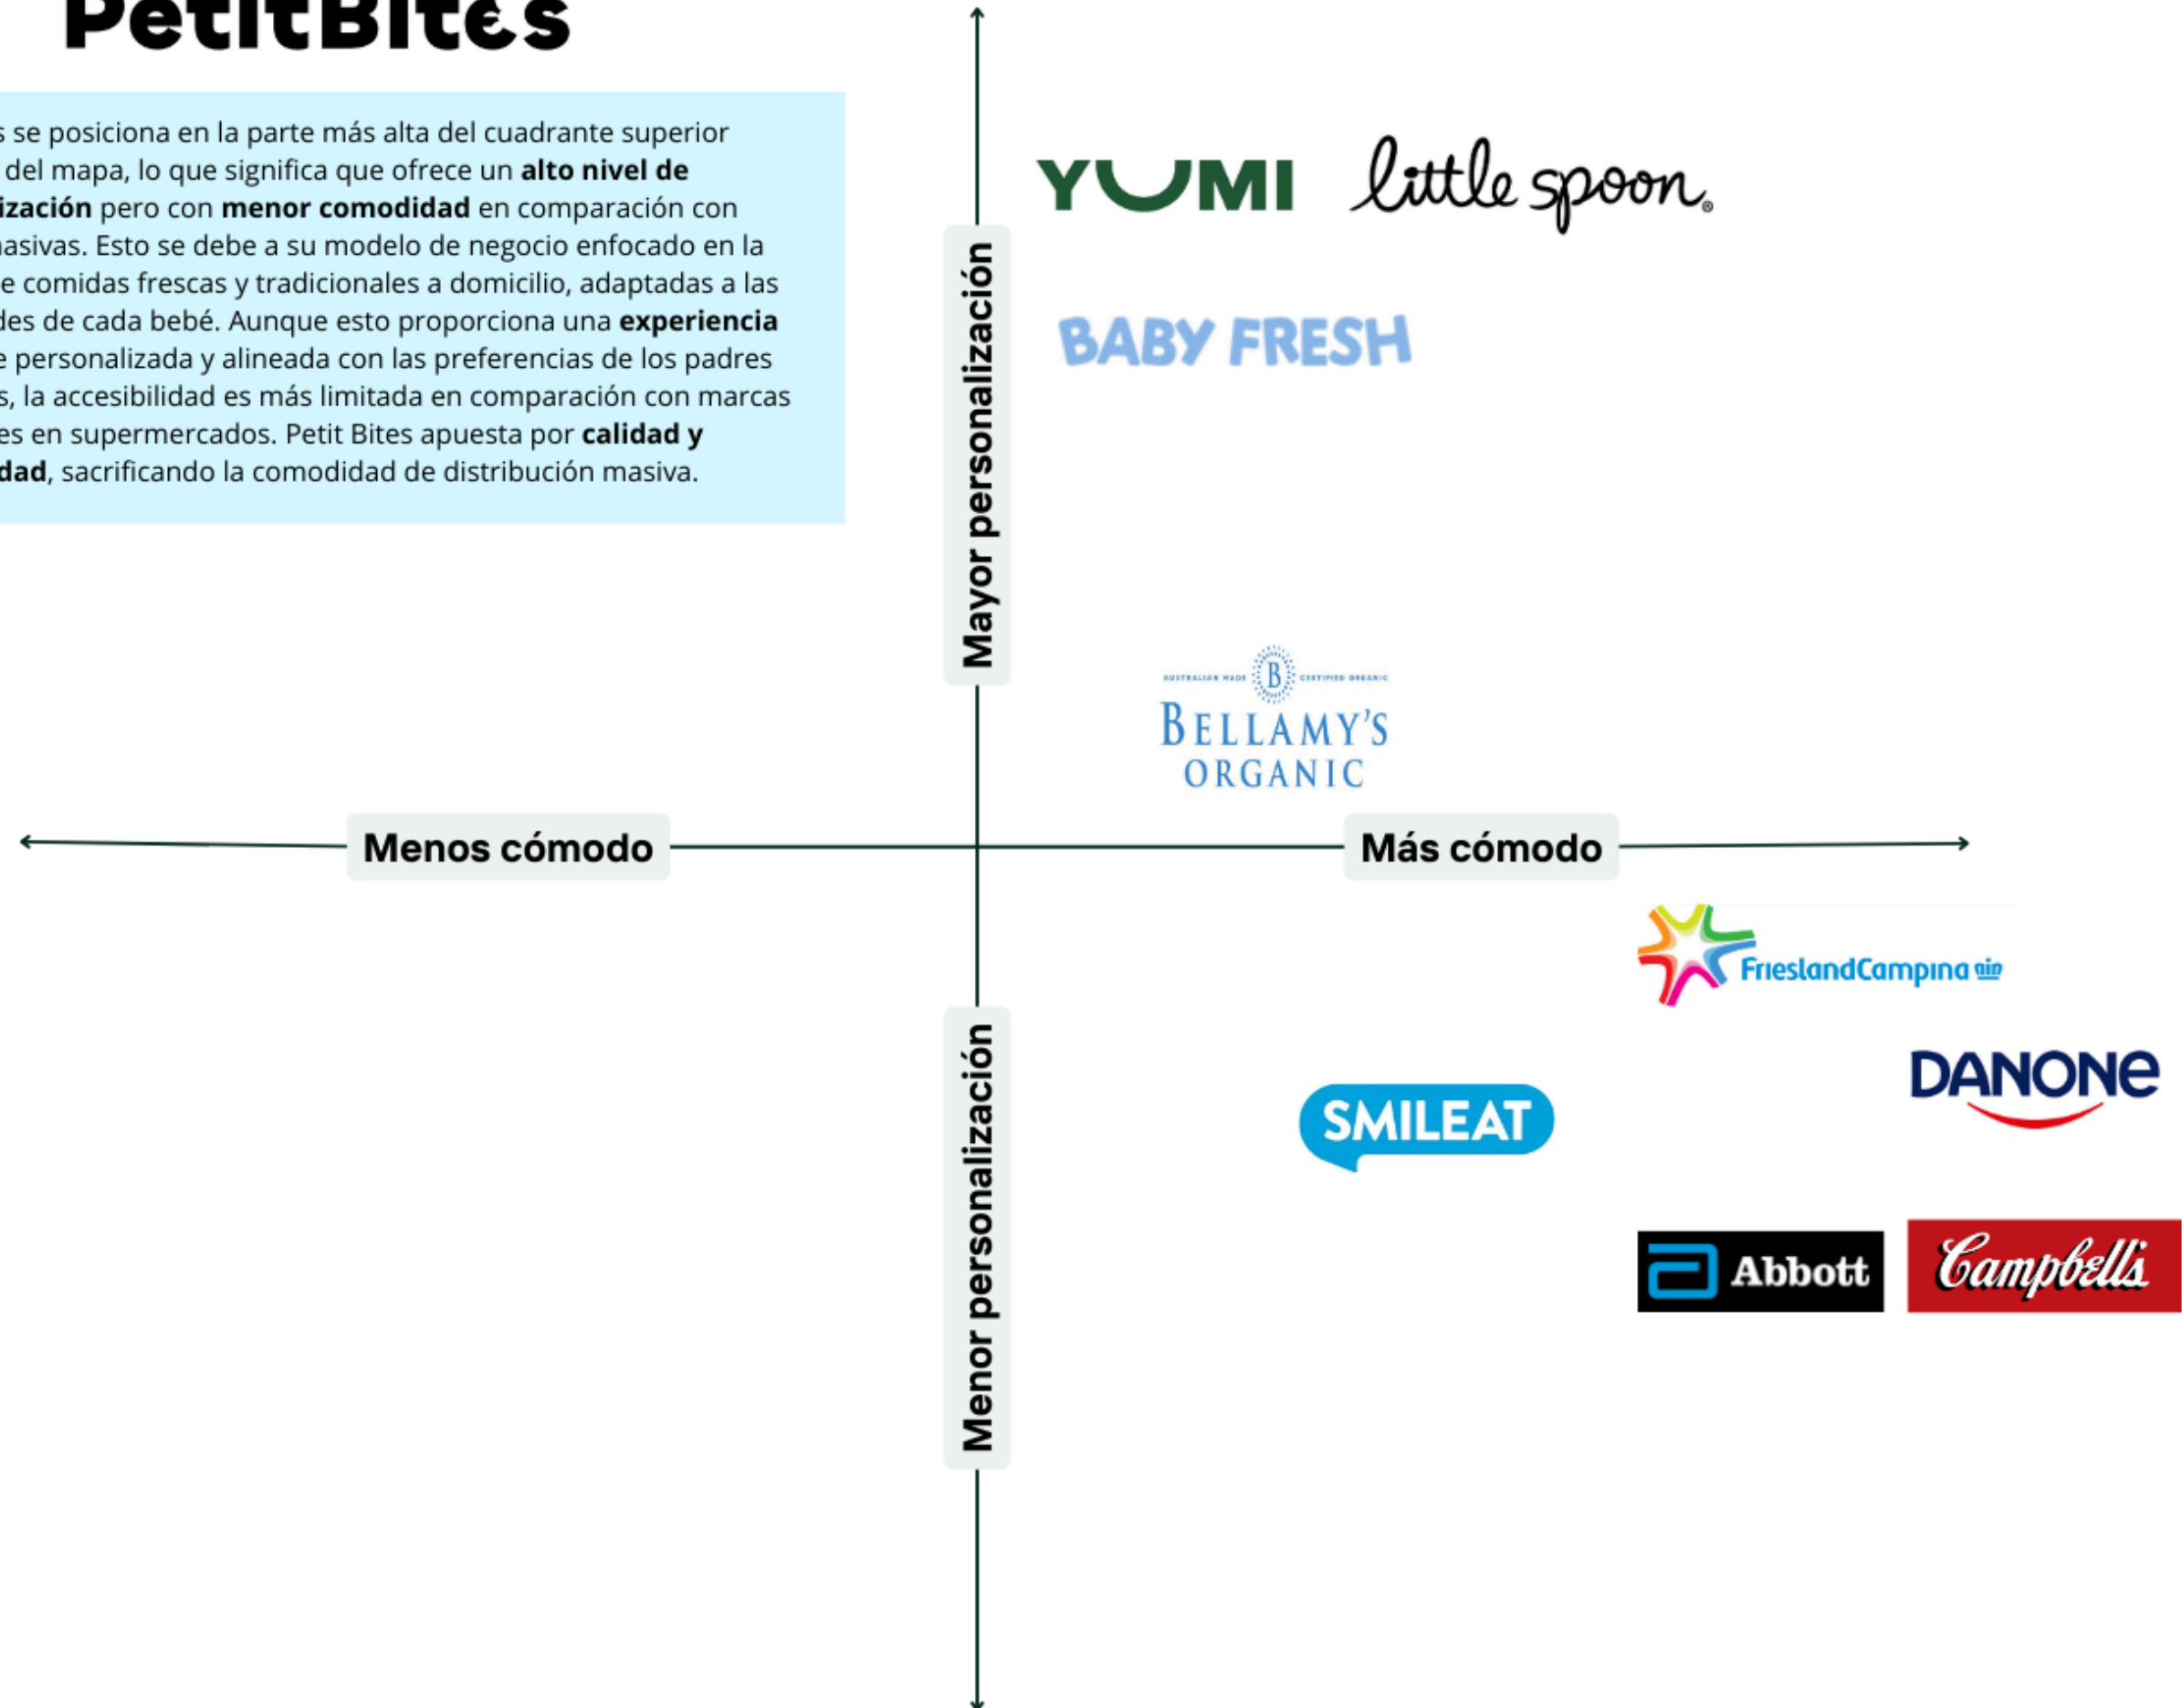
PetitBites

s se posiciona en la parte más alta del cuadrante superior del mapa, lo que significa que ofrece un **alto nivel de ización** pero con **menor comodidad** en comparación con nasivas. Esto se debe a su modelo de negocio enfocado en la e comidas frescas y tradicionales a domicilio, adaptadas a las des de cada bebé. Aunque esto proporciona una **experiencia** e personalizada y alineada con las preferencias de los padres s, la accesibilidad es más limitada en comparación con marcas es en supermercados. Petit Bites apuesta por **calidad y dad**, sacrificando la comodidad de distribución masiva.

Mayor personalización

YUMI

little spoon

BABY FRESH

AUSTRALIAN MADE B CERTIFIED ORGANIC
BELLAMY'S ORGANIC

Menos cómodo

Más cómodo

FrieslandCampina

DANONE

SMILEAT

Abbott

Campbell's

Menor personalización